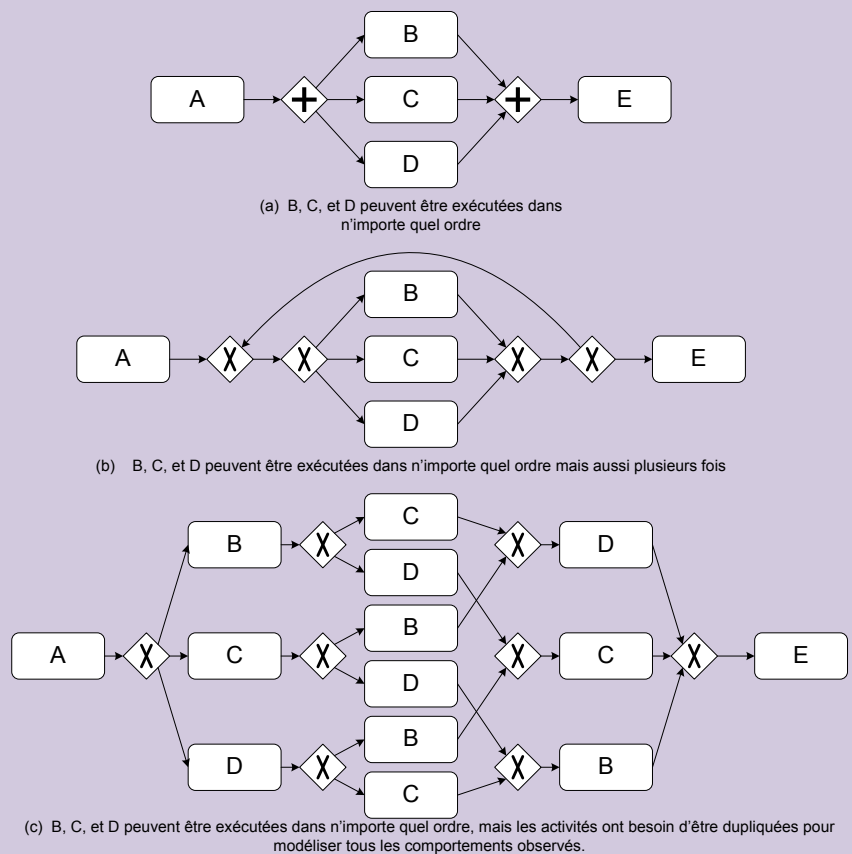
B

A

C

E

D

(a) B, C, et D peuvent être exécutées dans n'importe quel ordre

B

A

C

E

D

(b) B, C, et D peuvent être exécutées dans n'importe quel ordre mais aussi plusieurs fois

C

B

D

D

B

A

C

C

E

D

B

D

B

C

(c) B, C, et D peuvent être exécutées dans n'importe quel ordre, mais les activités ont besoin d'être dupliquées pour modéliser tous les comportements observés.